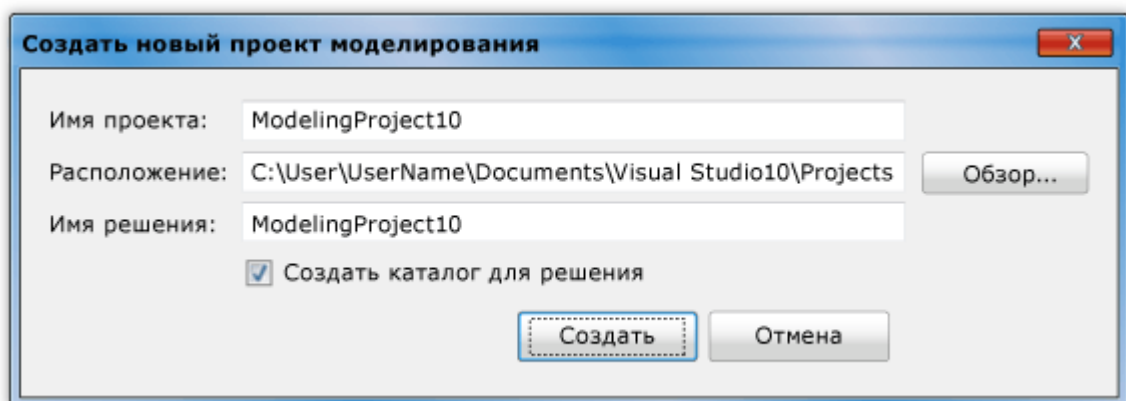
Создать новый проект моделирования

X

Имя проекта: ModelingProject10

Расположение: C:\User\UserName\Documents\Visual Studio10\Projects

Обзор...

Имя решения: ModelingProject10

Создать каталог для решения

Создать

Отмена